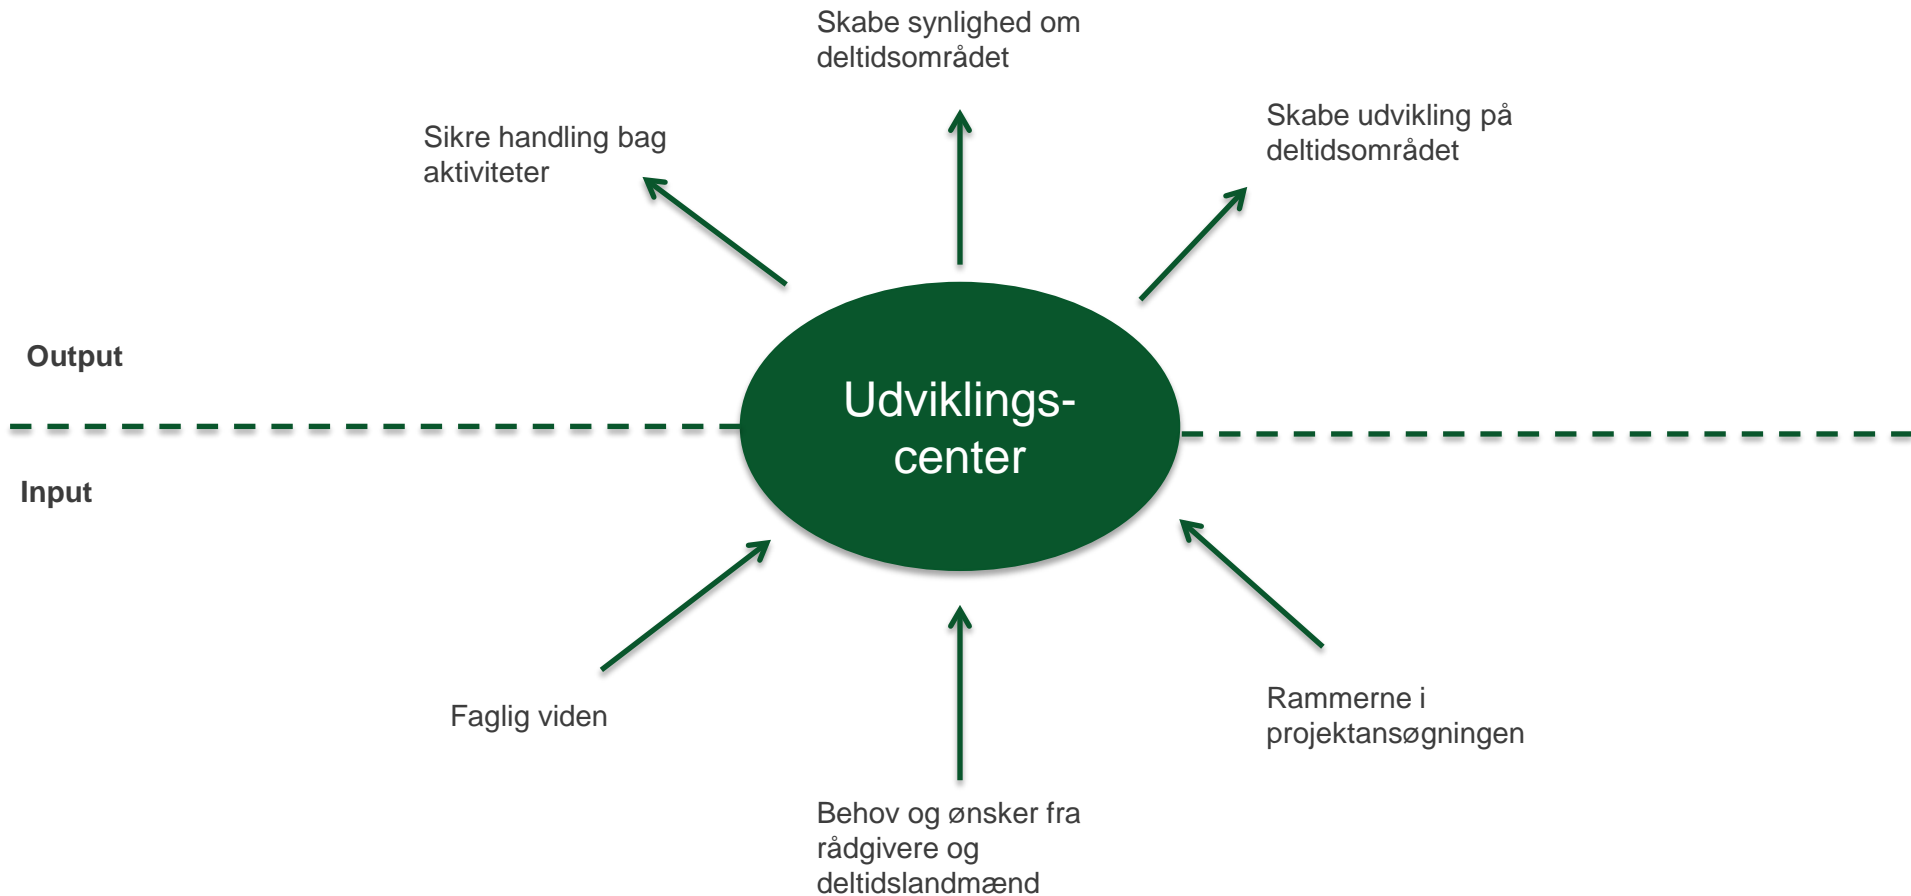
Skabe synlighed om deltidsområdet

Sikre handling bag aktiviteter

Skabe udvikling på deltidsområdet

Output

Udviklings-center

Input

Faglig viden

Rammerne i projektansøgningen

Behov og ønsker fra rådgivere og deltidslandmænd